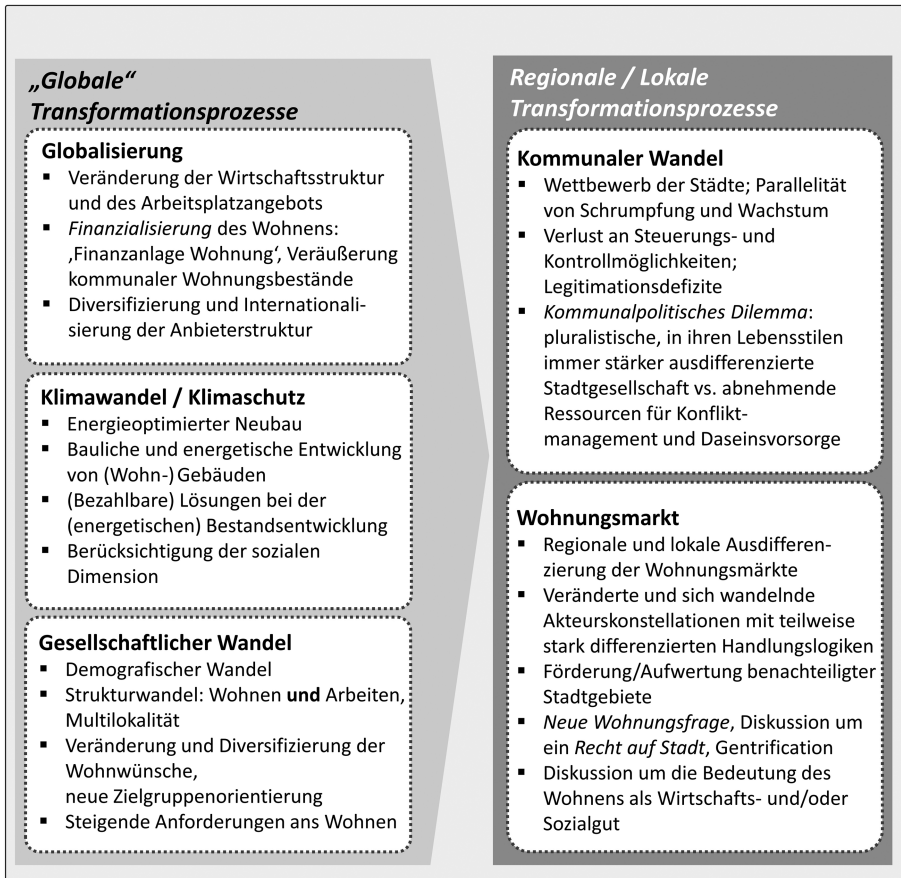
„Globale“ Transformationsprozesse

Globalisierung
▪ Veränderung der Wirtschaftsstruktur und des Arbeitsplatzangebots
▪ *Finanzialisierung* des Wohnens: ‚Finanzanlage Wohnung‘, Veräußerung kommunaler Wohnungsbestände
▪ Diversifizierung und Internationalisierung der Anbieterstruktur

Klimawandel / Klimaschutz
▪ Energieoptimierter Neubau
▪ Bauliche und energetische Entwicklung von (Wohn-) Gebäuden
▪ (Bezahlbare) Lösungen bei der (energetischen) Bestandsentwicklung
▪ Berücksichtigung der sozialen Dimension

Gesellschaftlicher Wandel
▪ Demografischer Wandel
▪ Strukturwandel: Wohnen **und** Arbeiten, Multilokalität
▪ Veränderung und Diversifizierung der Wohnwünsche, neue Zielgruppenorientierung
▪ Steigende Anforderungen ans Wohnen

Regionale / Lokale Transformationsprozesse

Kommunaler Wandel
▪ Wettbewerb der Städte; Parallelität von Schrumpfung und Wachstum
▪ Verlust an Steuerungs- und Kontrollmöglichkeiten; Legitimationsdefizite
▪ *Kommunalpolitisches Dilemma*: pluralistische, in ihren Lebensstilen immer stärker ausdifferenzierte Stadtgesellschaft vs. abnehmende Ressourcen für Konfliktmanagement und Daseinsvorsorge

Wohnungsmarkt
▪ Regionale und lokale Ausdifferenzierung der Wohnungsmärkte
▪ Veränderte und sich wandelnde Akteurskonstellationen mit teilweise stark differenzierten Handlungslogiken
▪ Förderung/Aufwertung benachteiligter Stadtgebiete
▪ *Neue Wohnungsfrage*, Diskussion um ein *Recht auf Stadt*, Gentrification
▪ Diskussion um die Bedeutung des Wohnens als Wirtschafts- und/oder Sozialgut